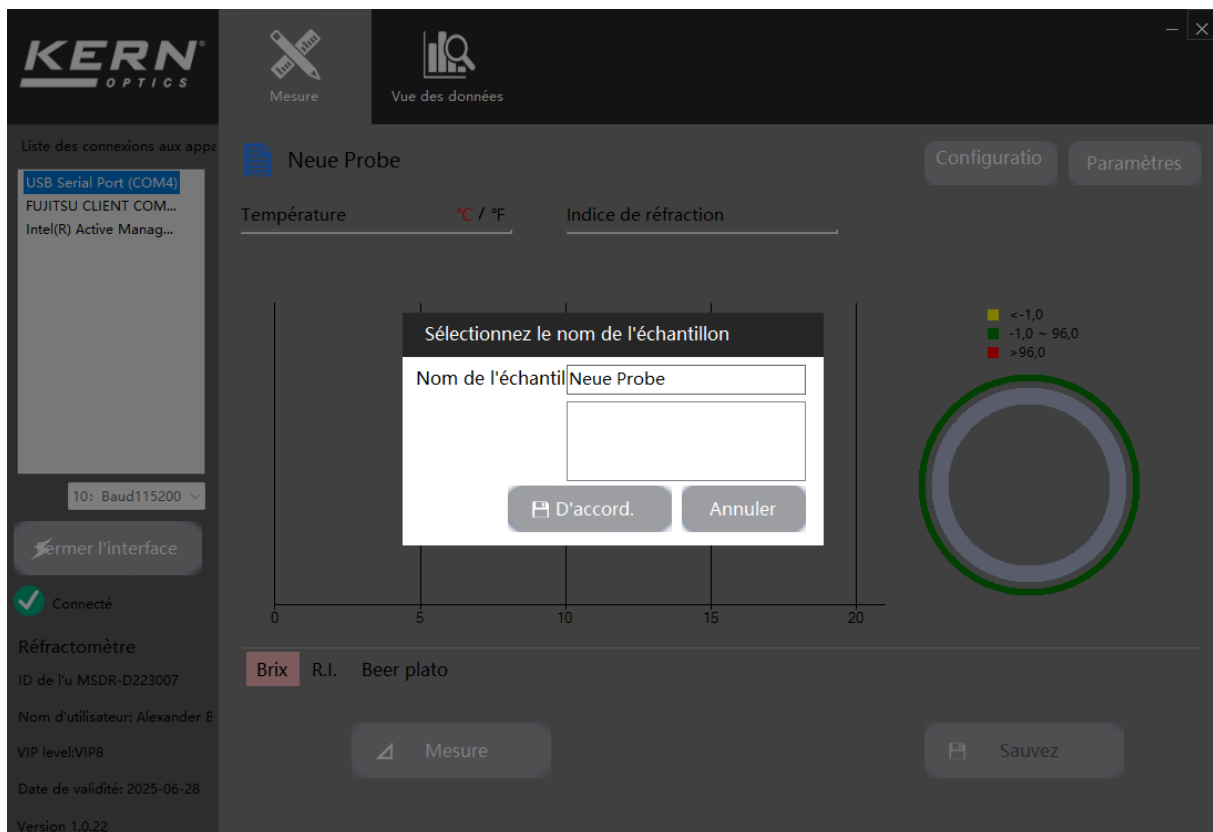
KERN OPTICS

Mesure

Vue des données

Liste des connexions aux appa

USB Serial Port (COM4)
FUJITSU CLIENT COM...
Intel(R) Active Manag...

10: Baud115200

Fermer l'interface

Connecté

Réfractomètre

ID de l'u MSDR-D223007

Nom d'utilisateur: Alexander E

VIP level:VIP8

Date de validité: 2025-06-28

Version 1.0.22

Neue Probe

Configuratio

Paramètres

Température

°C / °F

Indice de réfraction

<-1,0
-1,0 ~ 96,0
>96,0

Sélectionnez le nom de l'échantillon

Nom de l'échantil

Neue Probe

D'accord.

Annuler

0
5
10
15
20

Brix R.I. Beer plato

Mesure

Sauvez